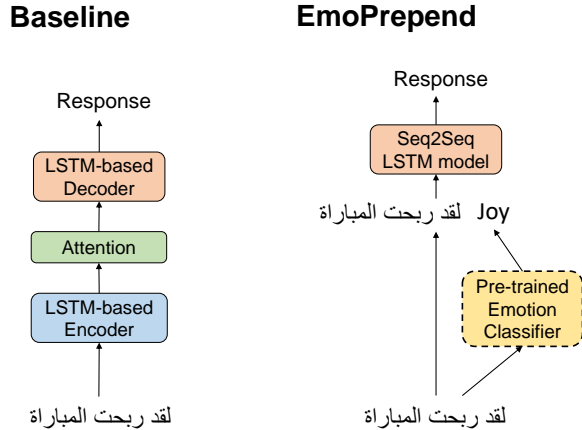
Baseline

Response

LSTM-based Decoder

Attention

LSTM-based Encoder

لقد ربحت المباراة

EmoPrepend

Response

Seq2Seq LSTM model

لقد ربحت المباراة Joy

Pre-trained Emotion Classifier

لقد ربحت المباراة